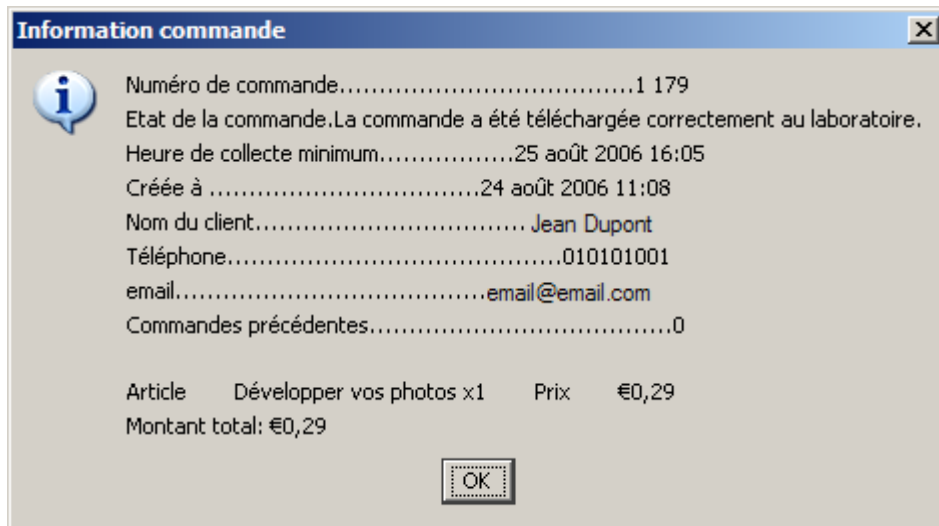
Information commande

Numéro de commande......................................1 179
Etat de la commande.La commande a été téléchargée correctement au laboratoire.
Heure de collecte minimum.................25 août 2006 16:05
Créée à ..................................24 août 2006 11:08
Nom du client.................................. Jean Dupont
Téléphone..........................................010101001
email........................................email@email.com
Commandes précédentes......................................0

Article Développer vos photos x1 Prix €0,29
Montant total: €0,29

OK